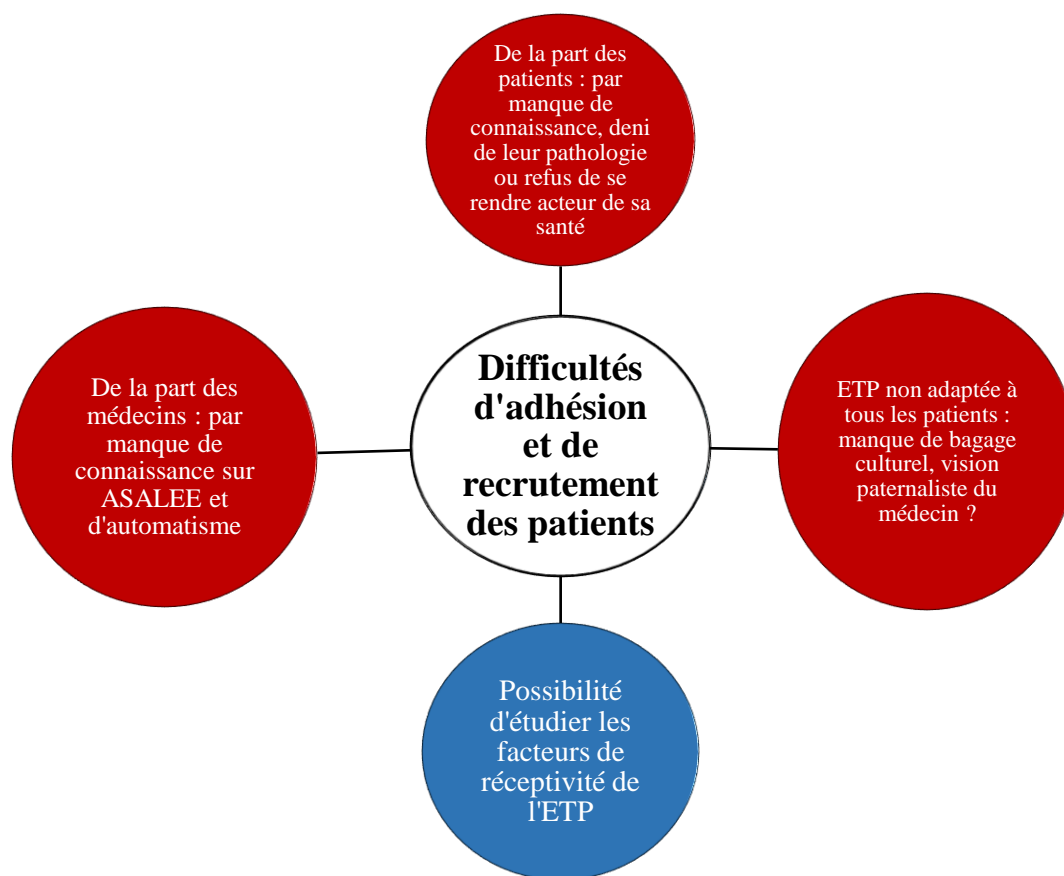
Difficultés d'adhésion et de recrutement des patients

De la part des patients : par manque de connaissance, deni de leur pathologie ou refus de se rendre acteur de sa santé

De la part des médecins : par manque de connaissance sur ASALEE et d'automatisme

ETP non adaptée à tous les patients : manque de bagage culturel, vision paternaliste du médecin ?

Possibilité d'étudier les facteurs de réceptivité de l'ETP